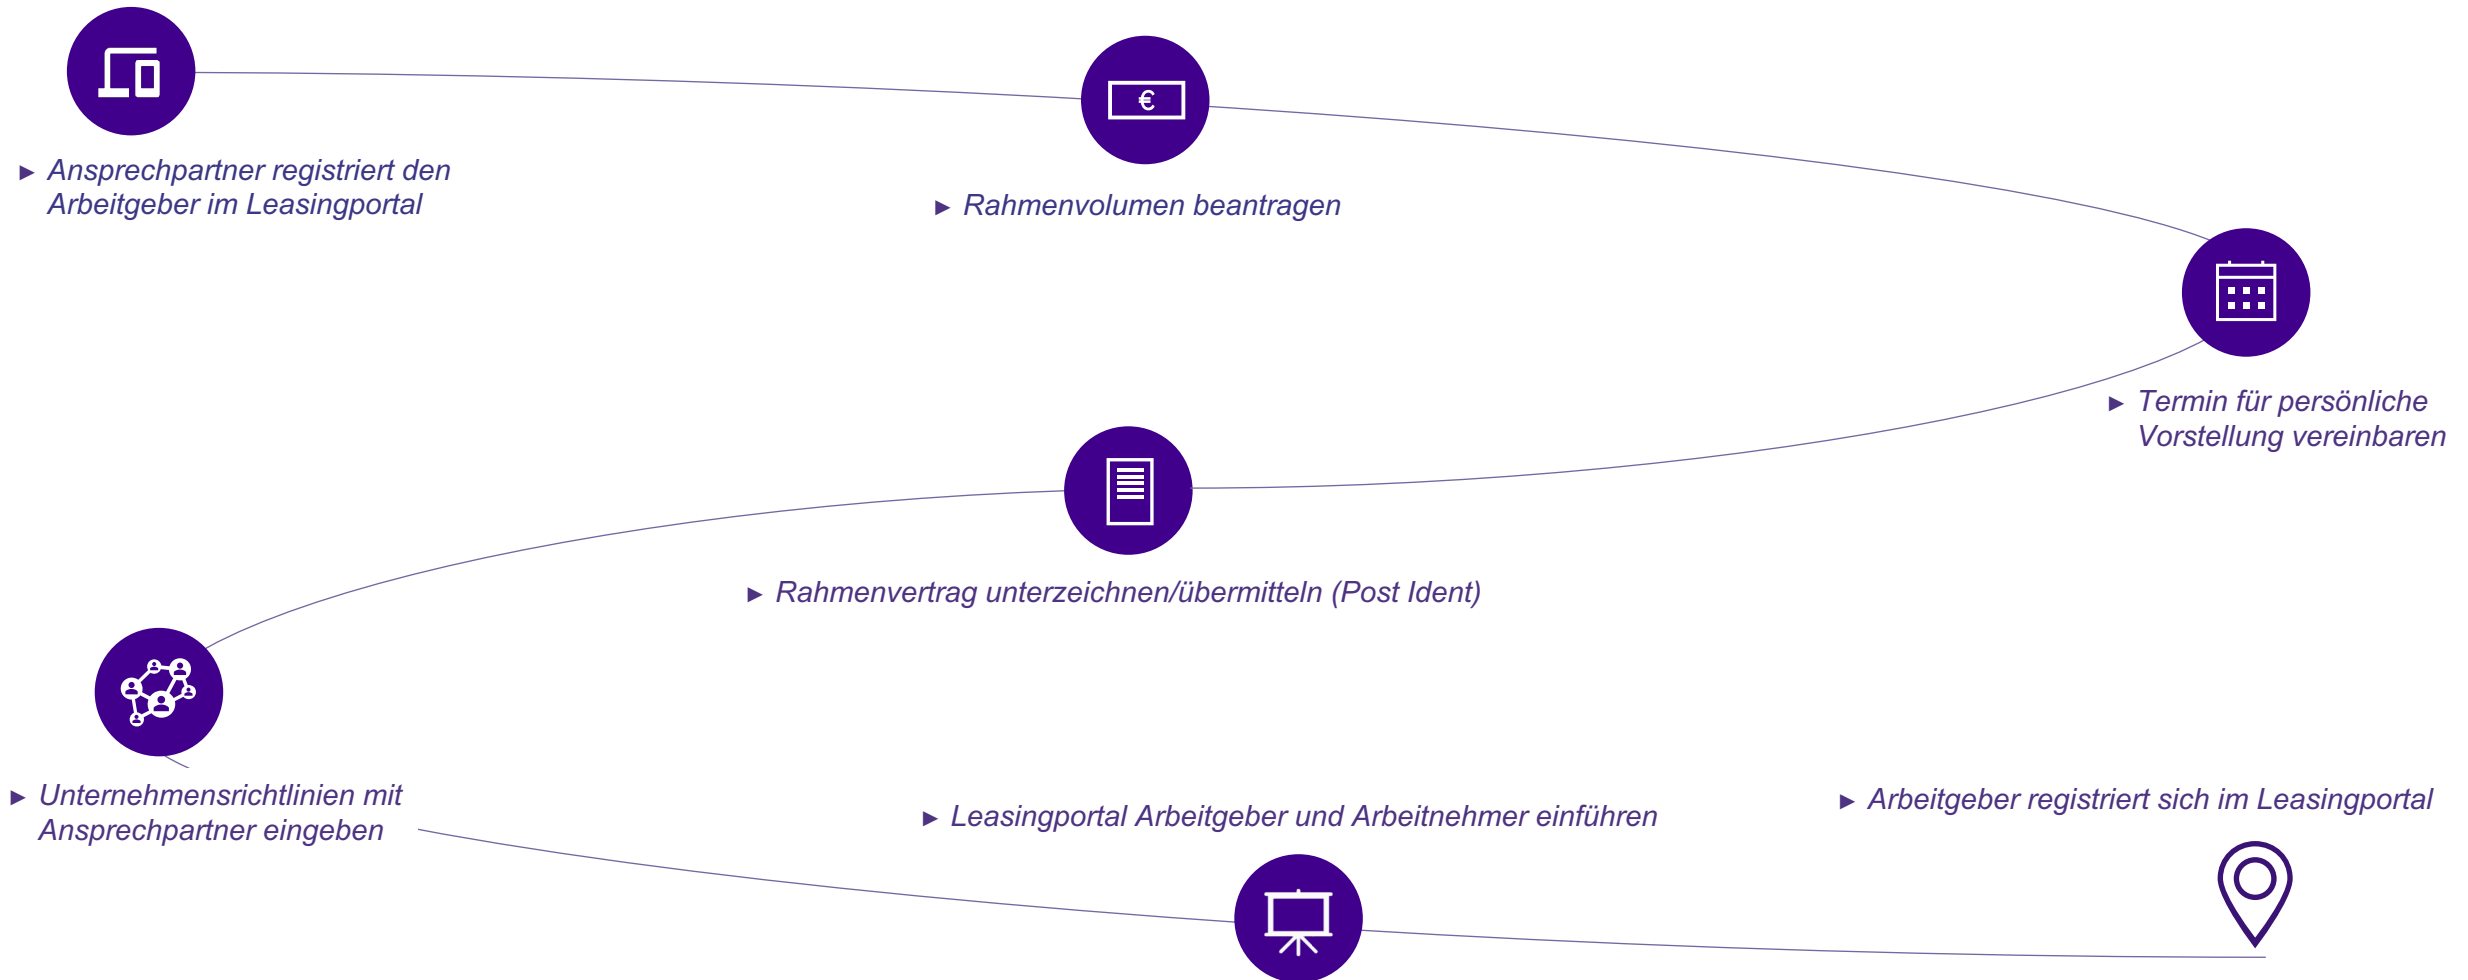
► Ansprechpartner registriert den Arbeitgeber im Leasingportal

€

► Rahmenvolumen beantragen

► Termin für persönliche Vorstellung vereinbaren

► Rahmenvertrag unterzeichnen/übermitteln (Post Ident)

► Unternehmensrichtlinien mit Ansprechpartner eingeben

► Leasingportal Arbeitgeber und Arbeitnehmer einführen

► Arbeitgeber registriert sich im Leasingportal